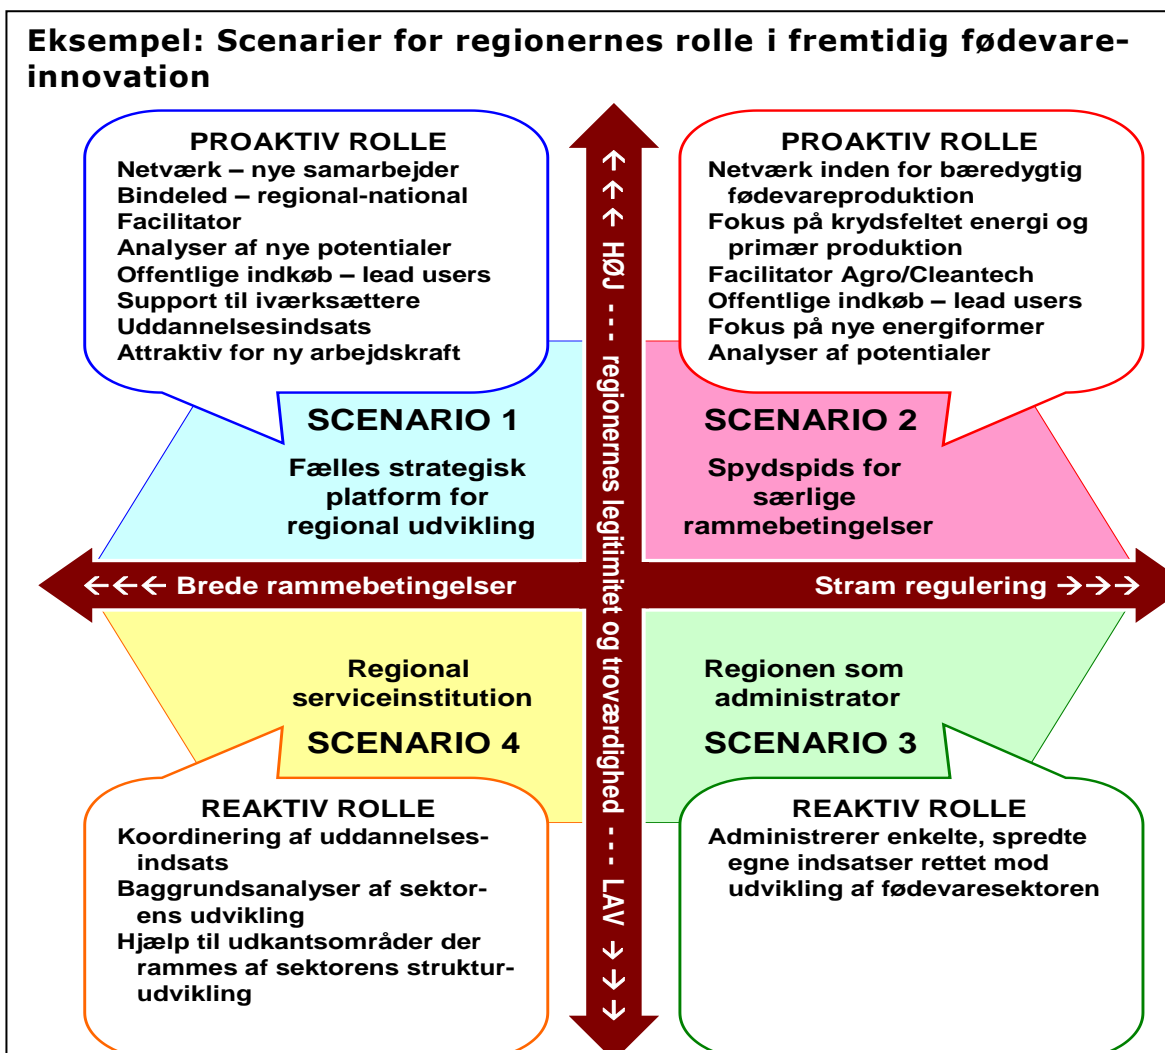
Eksempel: Scenarier for regionernes rolle i fremtidig fødevareinnovation

PROAKTIV ROLLE
Netværk – nye samarbejder
Bindeled – regional-national
Facilitator
Analyser af nye potentialer
Offentlige indkøb – lead users
Support til iværksættere
Uddannelsesindsats
Attraktiv for ny arbejdskraft

SCENARIO 1
Fælles strategisk platform for regional udvikling

PROAKTIV ROLLE
Netværk inden for bæredygtig fødevareproduktion
Fokus på krydsfeltet energi og primær produktion
Facilitator Agro/Cleantech
Offentlige indkøb – lead users
Fokus på nye energiformer
Analyser af potentialer

SCENARIO 2
Spydspids for særlige rammebetingelser

↑↑↑ HØJ --- regionernes legitimitet og troværdighed --- LAV ↓↓↓

←←← Brede rammebetingelser

Stram regulering →→→

Regional serviceinstitution
SCENARIO 4

REAKTIV ROLLE
Koordinering af uddannelsesindsats
Baggrundsanalyser af sektorens udvikling
Hjælp til udkantsområder der rammes af sektorens strukturudvikling

Regionen som administrator
SCENARIO 3

REAKTIV ROLLE
Administrerer enkelte, spredte egne indsatser rettet mod udvikling af fødevaresektoren